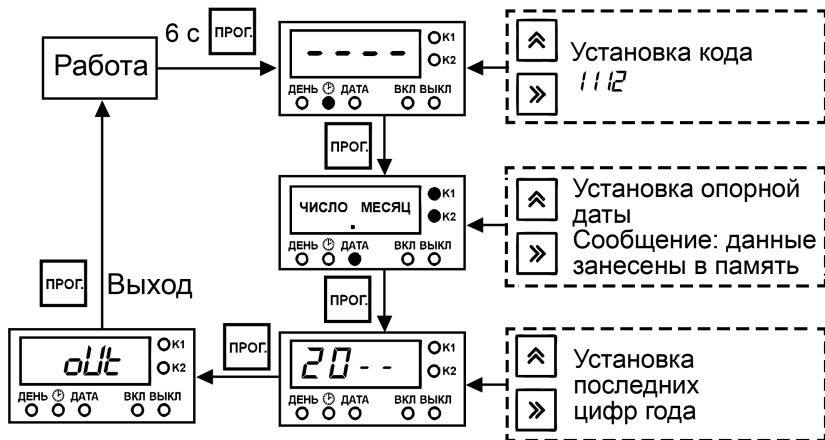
6 с ПРОГ.

Работа

- - - -

К1

К2

ДЕНЬ ⏲ ДАТА ВКЛ ВЫКЛ

Установка кода

1112

ПРОГ.

ЧИСЛО МЕСЯЦ

К1

К2

ДЕНЬ ⏲ ДАТА ВКЛ ВЫКЛ

Установка опорной даты

Сообщение: данные занесены в память

ПРОГ.

Выход

ПРОГ.

oUt

К1

К2

ДЕНЬ ⏲ ДАТА ВКЛ ВЫКЛ

ПРОГ.

20 - -

К1

К2

ДЕНЬ ⏲ ДАТА ВКЛ ВЫКЛ

Установка последних цифр года